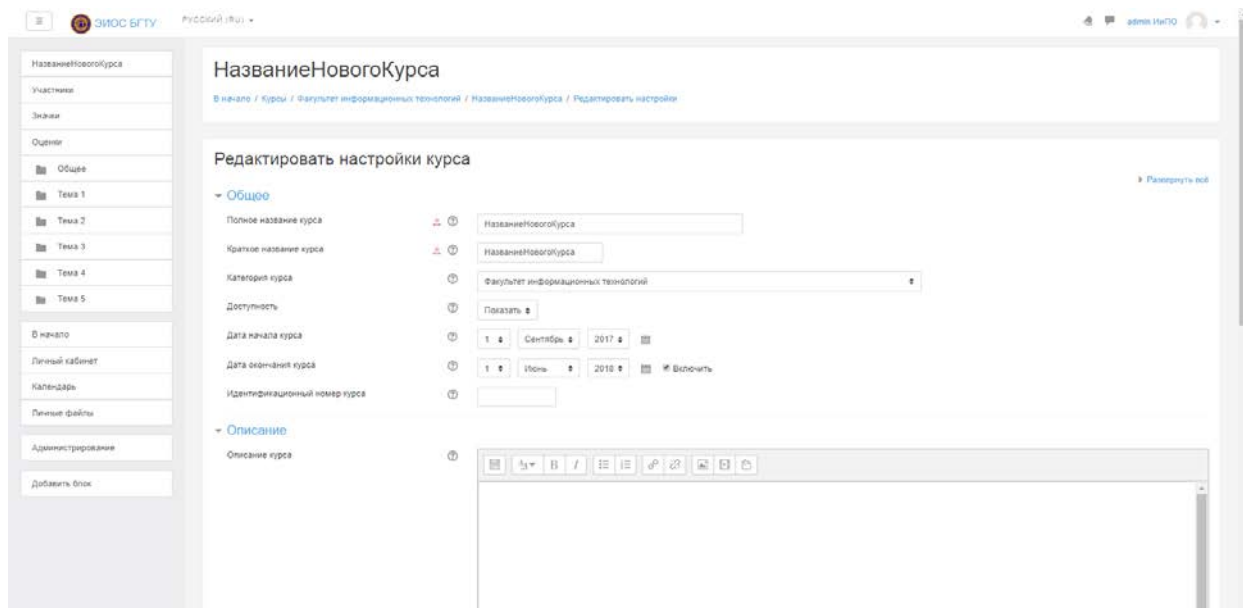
ЭИОС БГТУ Русский (ru)

admin ИиПО

НазваниеНовогоКурса
Участники
Значки
Оценки
Общее
Тема 1
Тема 2
Тема 3
Тема 4
Тема 5

В начало
Личный кабинет
Календарь
Личные файлы

Администрирование

Добавить блок

НазваниеНовогоКурса

В начало / Курсы / Факультет информационных технологий / НазваниеНовогоКурса / Редактировать настройки

Редактировать настройки курса

Развернуть всё

Общее

Полное название курса НазваниеНовогоКурса

Краткое название курса НазваниеНовогоКурса

Категория курса Факультет информационных технологий

Доступность Показать

Дата начала курса 1 Сентябрь 2017

Дата окончания курса 1 Июнь 2018 Включить

Идентификационный номер курса

Описание

Описание курса